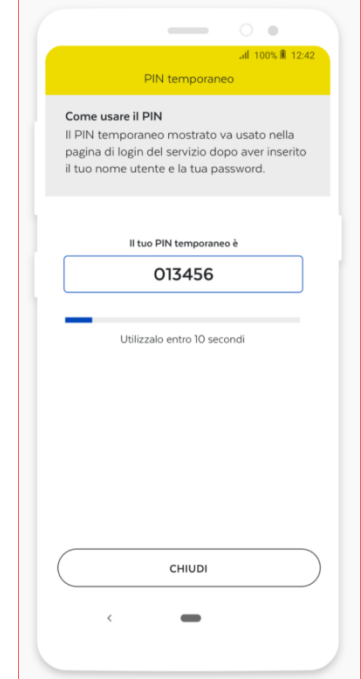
100% 12:42

PIN temporaneo

Come usare il PIN

Il PIN temporaneo mostrato va usato nella pagina di login del servizio dopo aver inserito il tuo nome utente e la tua password.

Il tuo PIN temporaneo è

013456

Utilizzalo entro 10 secondi

CHIUDI

<